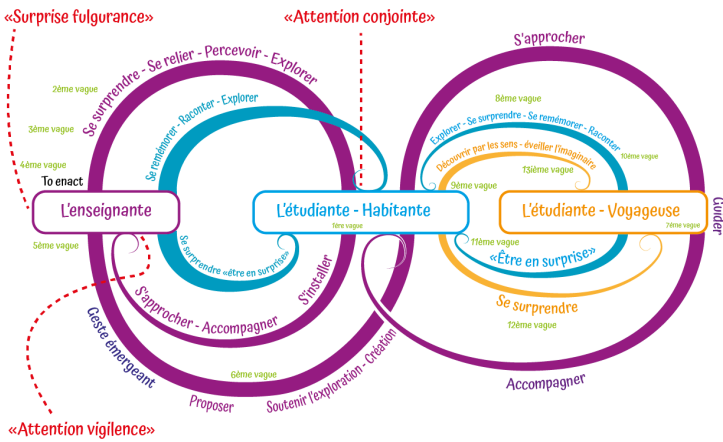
«Surprise fulgurance»

«Attention conjointe»

S'approcher

Se surprendre - Se relier - Percevoir - Explorer

2ème vague

3ème vague

4ème vague

To enact

L'enseignante

5ème vague

Se remémorer - Raconter - Explorer

Se surprendre «être en surprise»

L'étudiante - Habitante

1ère vague

8ème vague

Explorer - Se surprendre - Se remémorer - Raconter

Découvrir par les sens - éveiller l'imaginaire

10ème vague

9ème vague

13ième vague

L'étudiante - Voyageuse

7ème vague

Guider

11ème vague

«Être en surprise»

Se surprendre

12ème vague

S'approcher - Accompagner

S'installer

Geste émergeant

6ème vague

Proposer

Soutenir l'exploration - Création

Accompagner

«Attention vigilence»